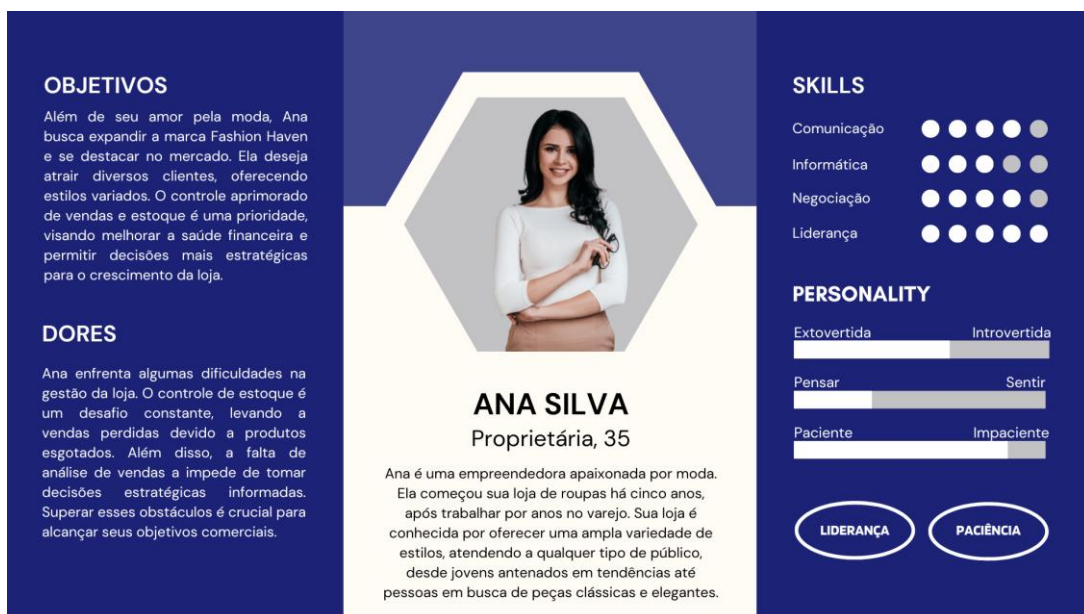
OBJETIVOS

Além de seu amor pela moda, Ana busca expandir a marca Fashion Haven e se destacar no mercado. Ela deseja atrair diversos clientes, oferecendo estilos variados. O controle aprimorado de vendas e estoque é uma prioridade, visando melhorar a saúde financeira e permitir decisões mais estratégicas para o crescimento da loja.

DORES

Ana enfrenta algumas dificuldades na gestão da loja. O controle de estoque é um desafio constante, levando a vendas perdidas devido a produtos esgotados. Além disso, a falta de análise de vendas a impede de tomar decisões estratégicas informadas. Superar esses obstáculos é crucial para alcançar seus objetivos comerciais.

ANA SILVA

Proprietária, 35

Ana é uma empreendedora apaixonada por moda. Ela começou sua loja de roupas há cinco anos, após trabalhar por anos no varejo. Sua loja é conhecida por oferecer uma ampla variedade de estilos, atendendo a qualquer tipo de público, desde jovens antenados em tendências até pessoas em busca de peças clássicas e elegantes.

SKILLS

Comunicação

Informática

Negociação

Liderança

PERSONALITY

Extovertida Introvertida

Pensar Sentir

Paciente Impaciente

LIDERANÇA

PACIÊNCIA